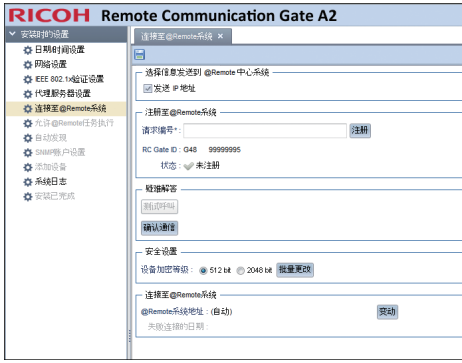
RICOH Remote Communication Gate A2

安装时的设置
日期时间设置
网络设置
IEEE 802.1x验证设置
代理服务器设置
连接至@Remote系统
允许@Remote任务执行
自动发现
SNMP账户设置
添加设备
系统日志
安装已完成

连接至@Remote系统 ×

选择信息发送到 @Remote 中心系统
发送 IP 地址

注册至@Remote系统
请求编号*：
注册
RC Gate ID： G48 99999995
状态： 未注册

链接解答
测试呼叫
确认通信

安全设置
设备加密等级： 512 bit 2048 bit 批量更改

连接至@Remote系统
@Remote系统地址：(自动)
变动
失败连接的日期：